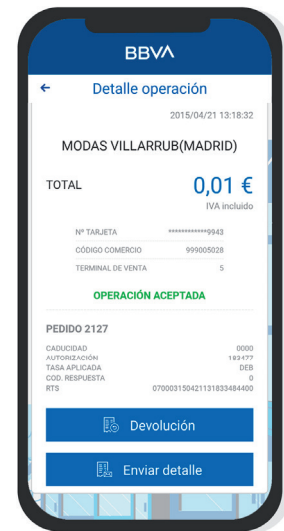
BBVA

Detalle operación

2015/04/21 13:18:32

MODAS VILLARRUB(MADRID)

TOTAL

0,01 €

IVA incluido

| Nº TARJETA | ************9943 |
|---|---|
| CÓDIGO COMERCIO | 999005028 |
| TERMINAL DE VENTA | 5 |

OPERACIÓN ACEPTADA

PEDIDO 2127

| CADUCIDAD | 0000 |
|---|---|
| AUTORIZACIÓN | 183477 |
| TASA APLICADA | DEB |
| COD. RESPUESTA | 0 |
| RTS | 070003150421131833484400 |

Devolución

Enviar detalle